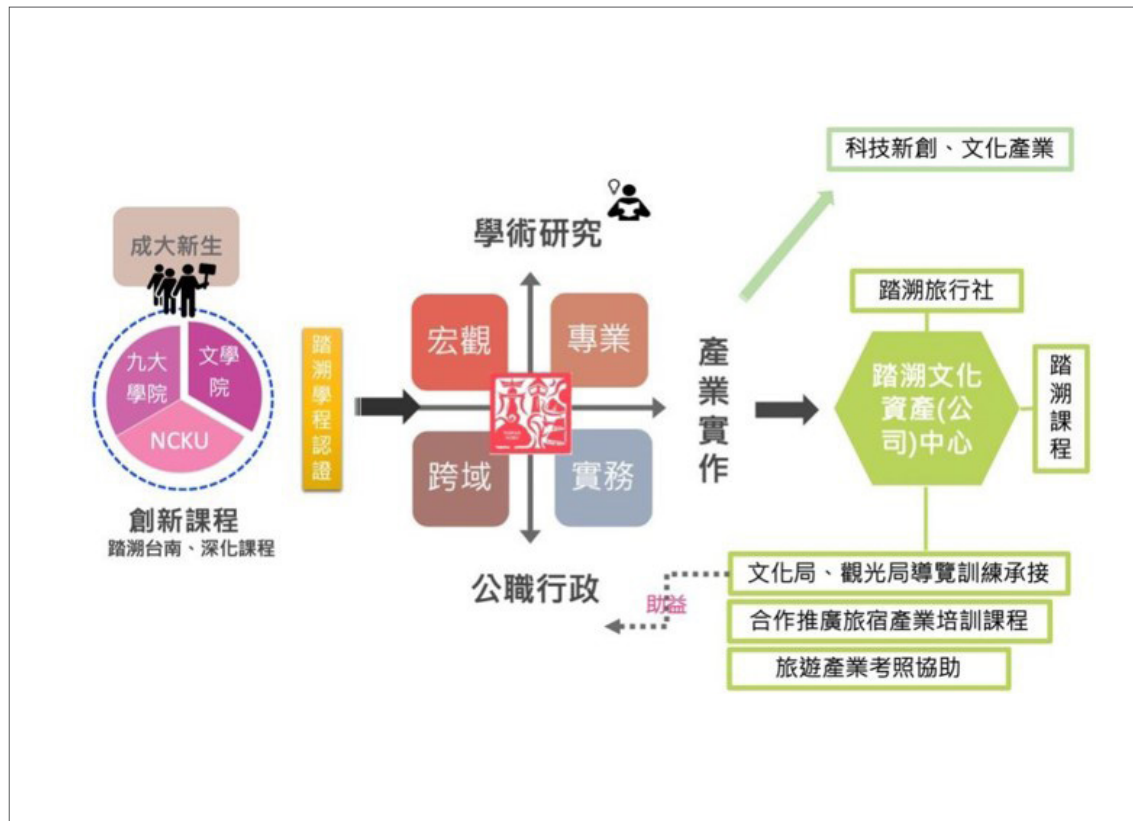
成大新生

九大學院

文學院

NCKU

創新課程
踏溯台南、深化課程

踏溯學程認證

學術研究

宏觀

專業

跨域

實務

公職行政

產業實作

科技新創、文化產業

踏溯旅行社

踏溯文化資產(公司)中心

踏溯課程

文化局、觀光局導覽訓練承接

合作推廣旅宿產業培訓課程

旅遊產業考照協助

助益